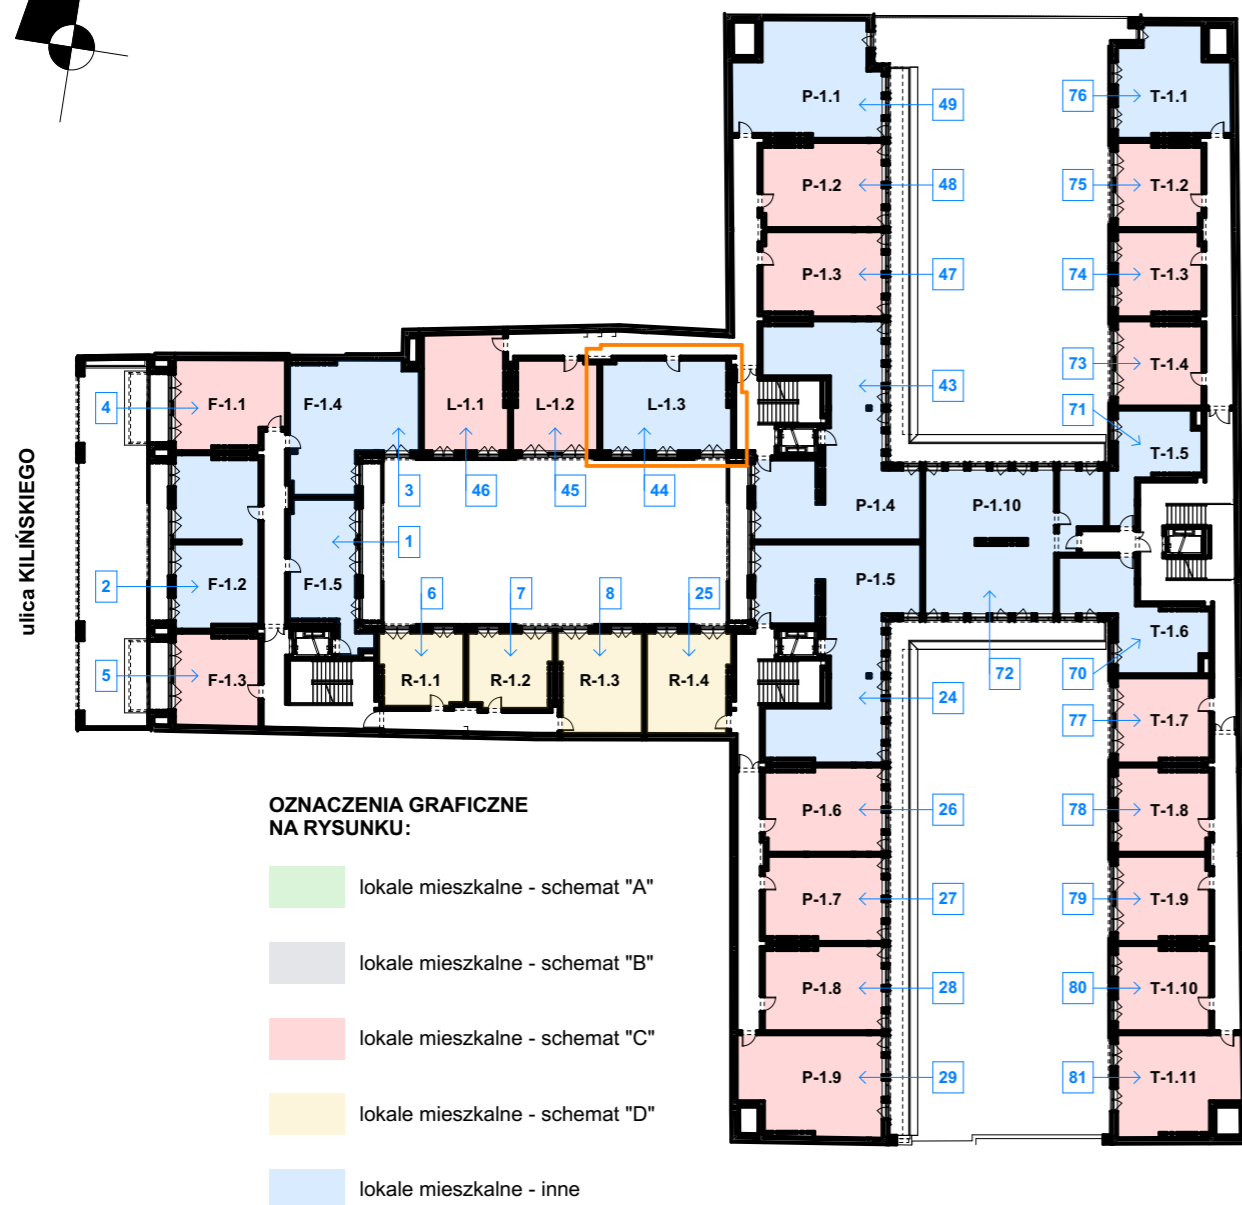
ulica KILIŃSKIEGO

4 F-1.1
F-1.4
L-1.1
L-1.2
L-1.3
P-1.1 49
76 T-1.1
P-1.2 48
75 T-1.2
P-1.3 47
74 T-1.3
73 T-1.4
43
71
T-1.5
3 46 45 44
P-1.4
P-1.10
1
2 F-1.2
F-1.5
6 7 8 25
P-1.5
T-1.6
5 F-1.3
R-1.1 R-1.2 R-1.3 R-1.4
24
72
70
77 T-1.7
P-1.6 26
78 T-1.8
P-1.7 27
79 T-1.9
P-1.8 28
80 T-1.10
P-1.9 29
81 T-1.11

OZNACZENIA GRAFICZNE NA RYSUNKU:

lokale mieszkalne - schemat "A"

lokale mieszkalne - schemat "B"

lokale mieszkalne - schemat "C"

lokale mieszkalne - schemat "D"

lokale mieszkalne - inne